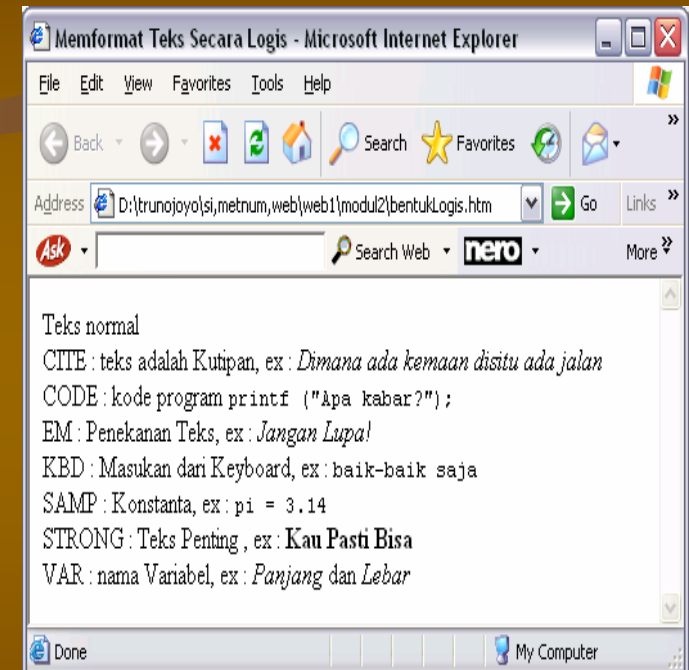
Memformat Teks Secara Logis - Microsoft Internet Explorer

File Edit View Favorites Tools Help

Back Search Favorites

Address D:\trunojoyo\si,metnum,web\web1\modul2\bentukLogis.htm Go Links »

Search Web nero More »

Teks normal
CITE : teks adalah Kutipan, ex : *Dimana ada kemaan disitu ada jalan*
CODE : kode program printf ("Apa kabar?");
EM : Penekanan Teks, ex : *Jangan Lupa!*
KBD : Masukan dari Keyboard, ex : baik-baik saja
SAMP : Konstanta, ex : pi = 3.14
STRONG : Teks Penting , ex : **Kau Pasti Bisa**
VAR : nama Variabel, ex : *Panjang* dan *Lebar*

Done My Computer